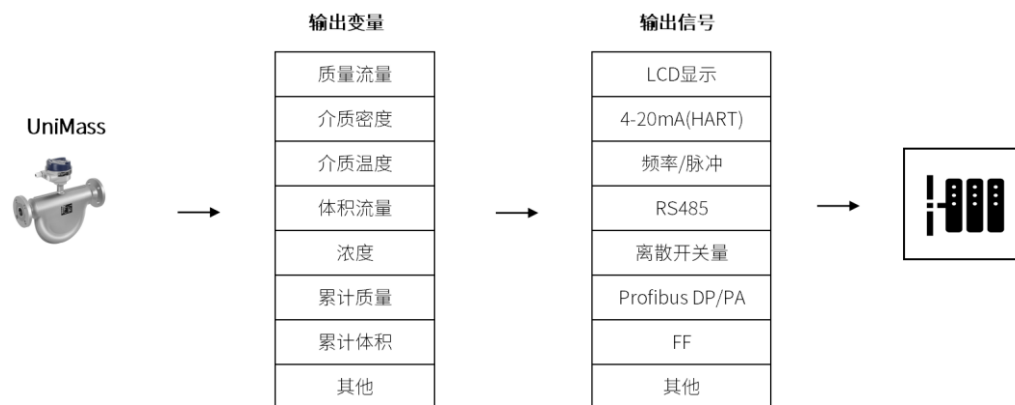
UniMass

输出变量

| 质量流量 |
|---|
| 介质密度 |
| 介质温度 |
| 体积流量 |
| 浓度 |
| 累计质量 |
| 累计体积 |
| 其他 |

输出信号

| LCD显示 |
|---|
| 4-20mA(HART) |
| 频率/脉冲 |
| RS485 |
| 离散开关量 |
| Profibus DP/PA |
| FF |
| 其他 |